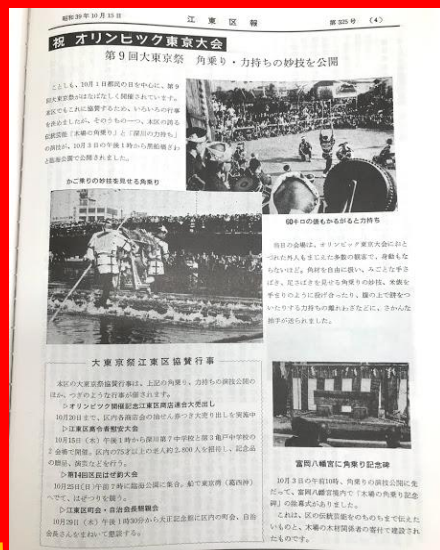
昭和39年10月15日　江東区報　第325号　(4)

祝　オリンピック東京大会

第9回大東京祭　角乗り・力持ちの妙技を公開

ことしも、10月1日都民の日を中心に、第9回大東京祭がはなばなしく開催されています。本区でもこれに協賛するため、いろいろの行事をおこないましたが、そのうちの一つ、本区の誇る伝統芸能「木場の角乗り」と「深川の力持ち」の演技が、10月3日の午後1時から猿江公園で公開されました。

かご乗りの妙技を見せる角乗り

60キロの俵もかるがると力持ち

当日の会場は、オリンピック東京大会におとずれた外人をまじえた多数の観衆で、身動きもならないほど。角材を自由に操り、みごとな手さばき、足さばきを見せる角乗りの妙技、米俵を手足やひざの上に投げ合ったり、腹の上で餅をついたりする力持ちの離れわざなどに、さかんな拍手が送られました。

大東京祭江東区協賛行事

本区の大東京祭協賛行事は、上記の角乗り、力持ちの演技公開のほか、つぎのような行事が催されます。

▷オリンピック開催記念江東区商店連合大売出し
10月20日まで。区内各商店会の協せん参づき大売り出しを実施中

▷江東区商店会老人慰安会
10月15日（木）午後1時から深川第7中学校と第3亀戸中学校の2会場で開催。区内の75才以上の老人約2,800人を招待し、記念品の贈呈、演芸などを行う。

▷第14回区民江東区体育大会
10月25日（日）午前9時に猿江公園に集合。帽子や通路（墨田区）に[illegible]やつを練りつと。

▷江東区町会・自治会長懇親会
10月29日（木）午後1時30分から大江記念館に区内の町会、自治会長さんをまねいて懇談する。

富岡八幡宮に角乗り記念碑

10月3日の午前10時、角乗りの演技公開に先だって、富岡八幡宮境内で「木場の角乗り記念碑」の除幕式がありました。
これは、区の伝統芸能をいつまでも伝えたいものと、木場の木材関係者の寄付で建設されたものです。